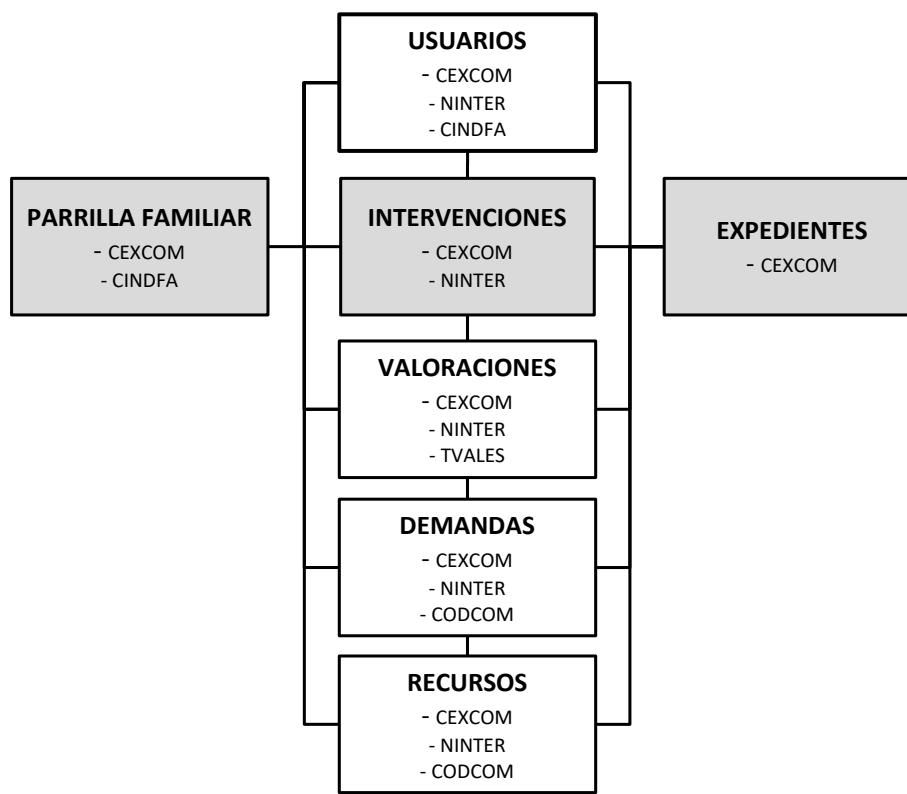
USUARIOS
- CEXCOM
- NINTER
- CINDFA

PARRILLA FAMILIAR
- CEXCOM
- CINDFA

INTERVENCIONES
- CEXCOM
- NINTER

EXPEDIENTES
- CEXCOM

VALORACIONES
- CEXCOM
- NINTER
- TVALES

DEMANDAS
- CEXCOM
- NINTER
- CODCOM

RECURSOS
- CEXCOM
- NINTER
- CODCOM